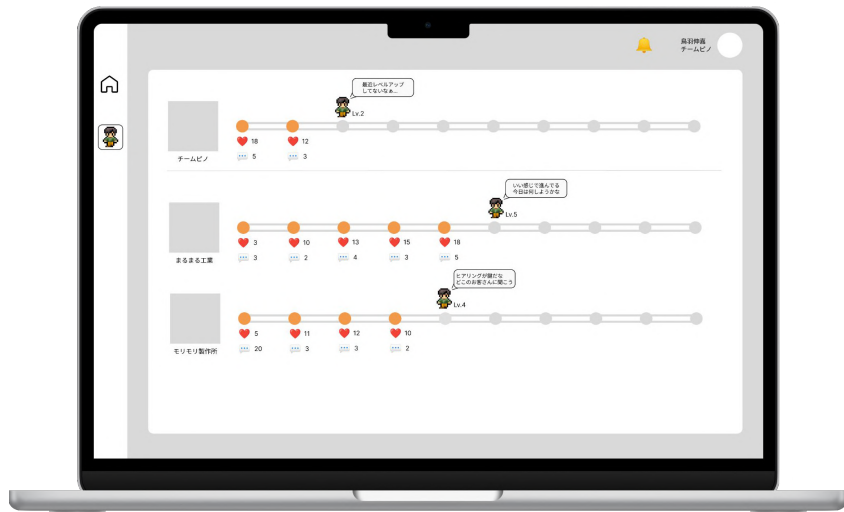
鳥羽伸義
チームピノ

最近レベルアップしてないなぁ...
Lv.2
チームピノ
18 12
5 3

いい感じで進んでる今日は何しようかな
Lv.5
まるまる工業
3 10 13 15 18
3 2 4 3 5

ヒアリングが鍵だなどこのお客さんに聞こう
Lv.4
モリモリ製作所
5 11 12 10
20 3 3 2